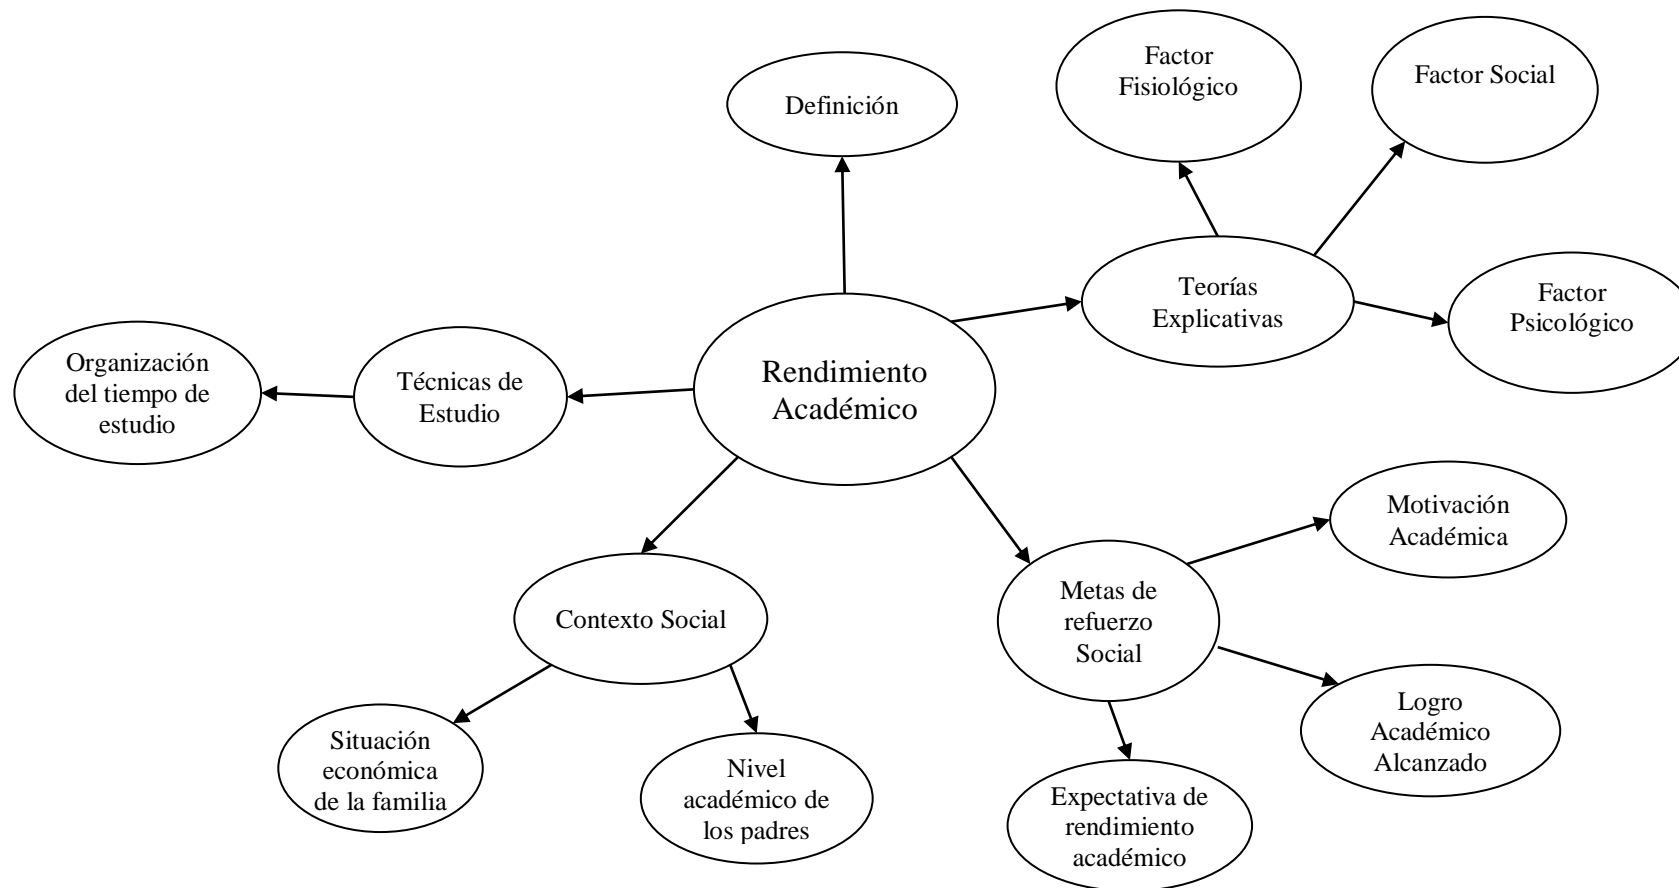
Rendimiento Académico

Definición

Teorías Explicativas

Factor Fisiológico

Factor Social

Factor Psicológico

Técnicas de Estudio

Organización del tiempo de estudio

Contexto Social

Situación económica de la familia

Nivel académico de los padres

Metas de refuerzo Social

Motivación Académica

Logro Académico Alcanzado

Expectativa de rendimiento académico